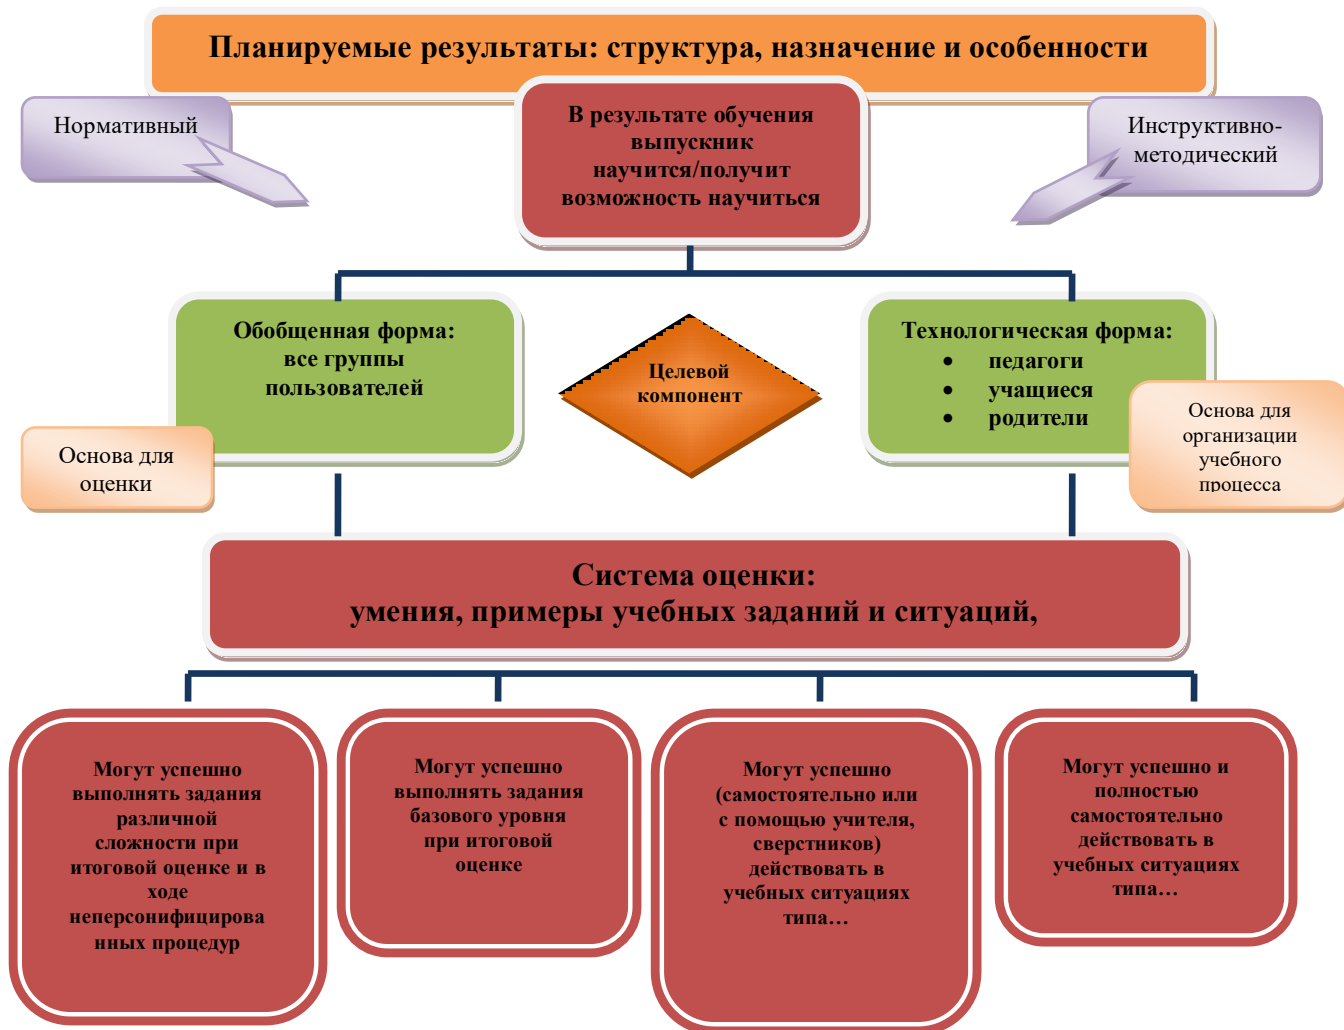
Планируемые результаты: структура, назначение и особенности

Нормативный

В результате обучения выпускник научится/получит возможность научиться

Инструктивно-методический

Обобщенная форма: все группы пользователей

Целевой компонент

Технологическая форма:
- педагоги
- учащиеся
- родители

Основа для оценки

Основа для организации учебного процесса

Система оценки:
умения, примеры учебных заданий и ситуаций,

Могут успешно выполнять задания различной сложности при итоговой оценке и в ходе неперсонифицированных процедур

Могут успешно выполнять задания базового уровня при итоговой оценке

Могут успешно (самостоятельно или с помощью учителя, сверстников) действовать в учебных ситуациях типа…

Могут успешно и полностью самостоятельно действовать в учебных ситуациях типа…